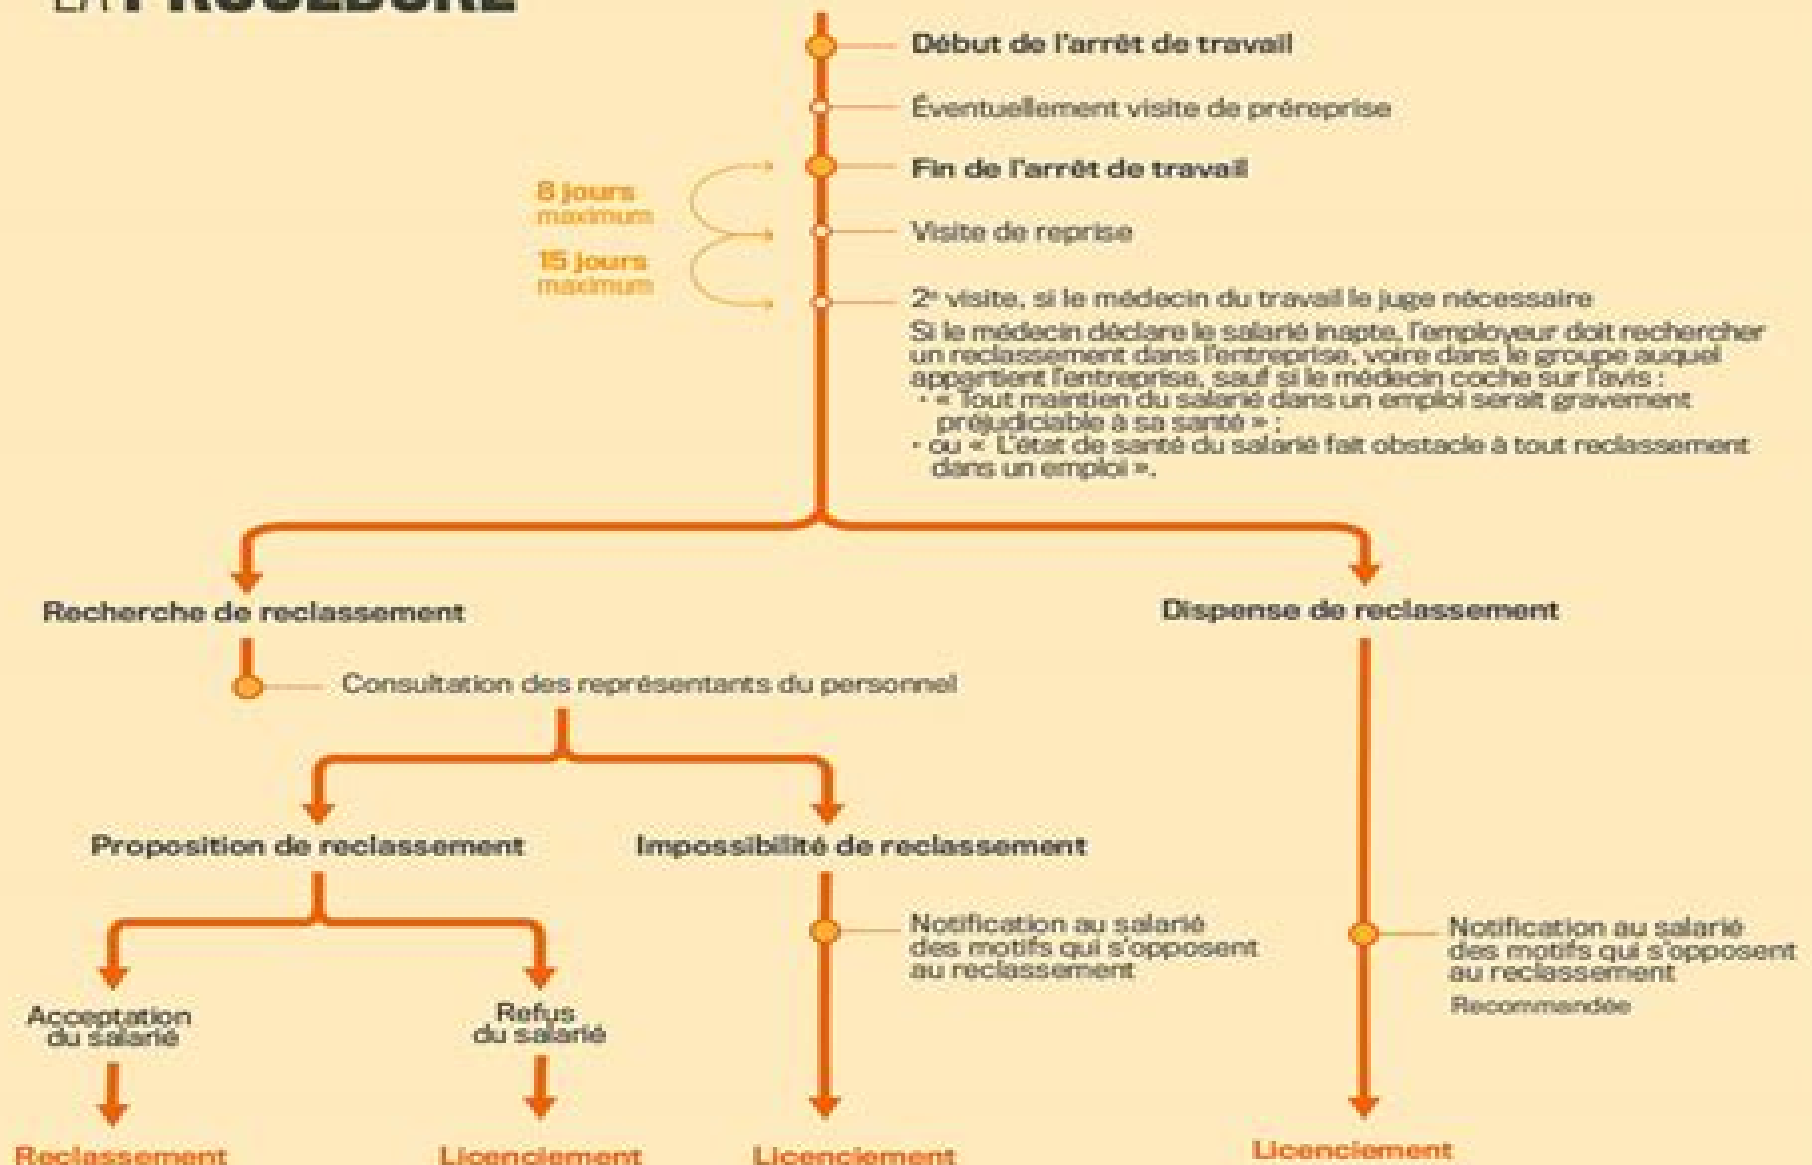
LA PROCÉDURE

Début de l'arrêt de travail

Éventuellement visite de préreprise

Fin de l'arrêt de travail

8 jours maximum

Visite de reprise

15 jours maximum

2e visite, si le médecin du travail le juge nécessaire

Si le médecin déclare le salarié inapte, l'employeur doit rechercher un reclassement dans l'entreprise, voire dans le groupe auquel appartient l'entreprise, sauf si le médecin coche sur l'avis :
• « Tout maintien du salarié dans un emploi serait gravement préjudiciable à sa santé » ;
• ou « L'état de santé du salarié fait obstacle à tout reclassement dans un emploi ».

Recherche de reclassement

Consultation des représentants du personnel

Proposition de reclassement

Acceptation du salarié

Reclassement

Refus du salarié

Licenciement

Impossibilité de reclassement

Notification au salarié des motifs qui s'opposent au reclassement

Licenciement

Dispense de reclassement

Notification au salarié des motifs qui s'opposent au reclassement
Recommandée

Licenciement